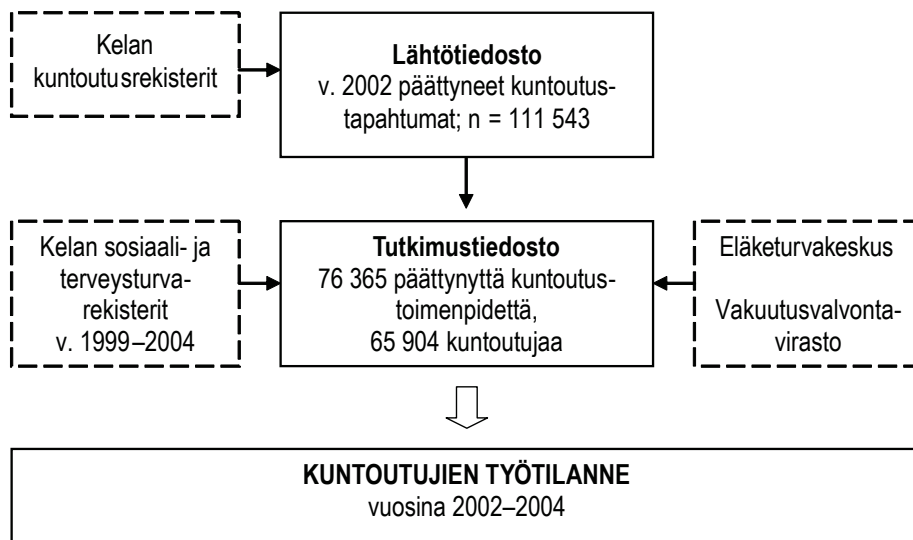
Kelan kuntoutusrekisterit

**Lähtötiedosto**
v. 2002 päättyneet kuntoutustapahtumat; n = 111 543

Kelan sosiaali- ja terveysturvarekisterit v. 1999–2004

**Tutkimustiedosto**
76 365 päättynyttä kuntoutustoimenpidettä, 65 904 kuntoutujaa

Eläketurvakeskus

Vakuutusvalvontavirasto

**KUNTOUTUJIEN TYÖTILANNE**
vuosina 2002–2004